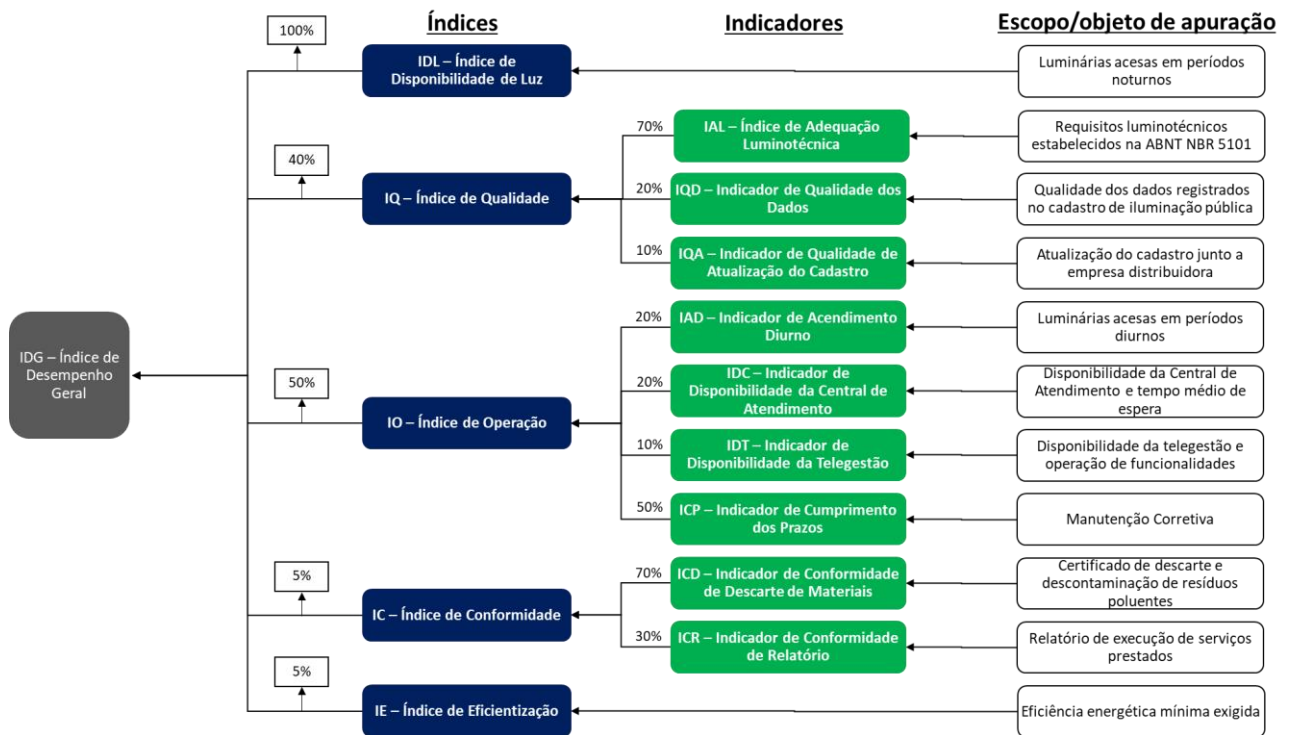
Índices

Indicadores

Escopo/objeto de apuração

100%

IDL – Índice de Disponibilidade de Luz

Luminárias acesas em períodos noturnos

40%

IQ – Índice de Qualidade

70%

IAL – Índice de Adequação Luminotécnica

Requisitos luminotécnicos estabelecidos na ABNT NBR 5101

20%

IQD – Indicador de Qualidade dos Dados

Qualidade dos dados registrados no cadastro de iluminação pública

10%

IQA – Indicador de Qualidade de Atualização do Cadastro

Atualização do cadastro junto a empresa distribuidora

IDG – Índice de Desempenho Geral

50%

IO – Índice de Operação

20%

IAD – Indicador de Acendimento Diurno

Luminárias acesas em períodos diurnos

20%

IDC – Indicador de Disponibilidade da Central de Atendimento

Disponibilidade da Central de Atendimento e tempo médio de espera

10%

IDT – Indicador de Disponibilidade da Telegestão

Disponibilidade da telegestão e operação de funcionalidades

50%

ICP – Indicador de Cumprimento dos Prazos

Manutenção Corretiva

5%

IC – Índice de Conformidade

70%

ICD – Indicador de Conformidade de Descarte de Materiais

Certificado de descarte e descontaminação de resíduos poluentes

30%

ICR – Indicador de Conformidade de Relatório

Relatório de execução de serviços prestados

5%

IE – Índice de Eficientização

Eficiência energética mínima exigida